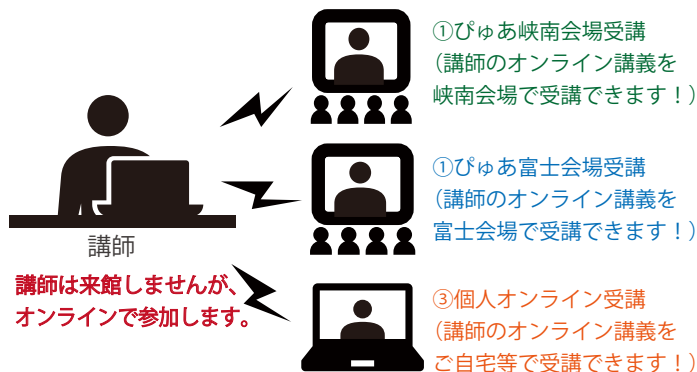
①ぴゅあ峡南会場受講
（講師のオンライン講義を峡南会場で受講できます！）

①ぴゅあ富士会場受講
（講師のオンライン講義を富士会場で受講できます！）

講師

講師は来館しませんが、オンラインで参加します。

③個人オンライン受講
（講師のオンライン講義をご自宅等で受講できます！）